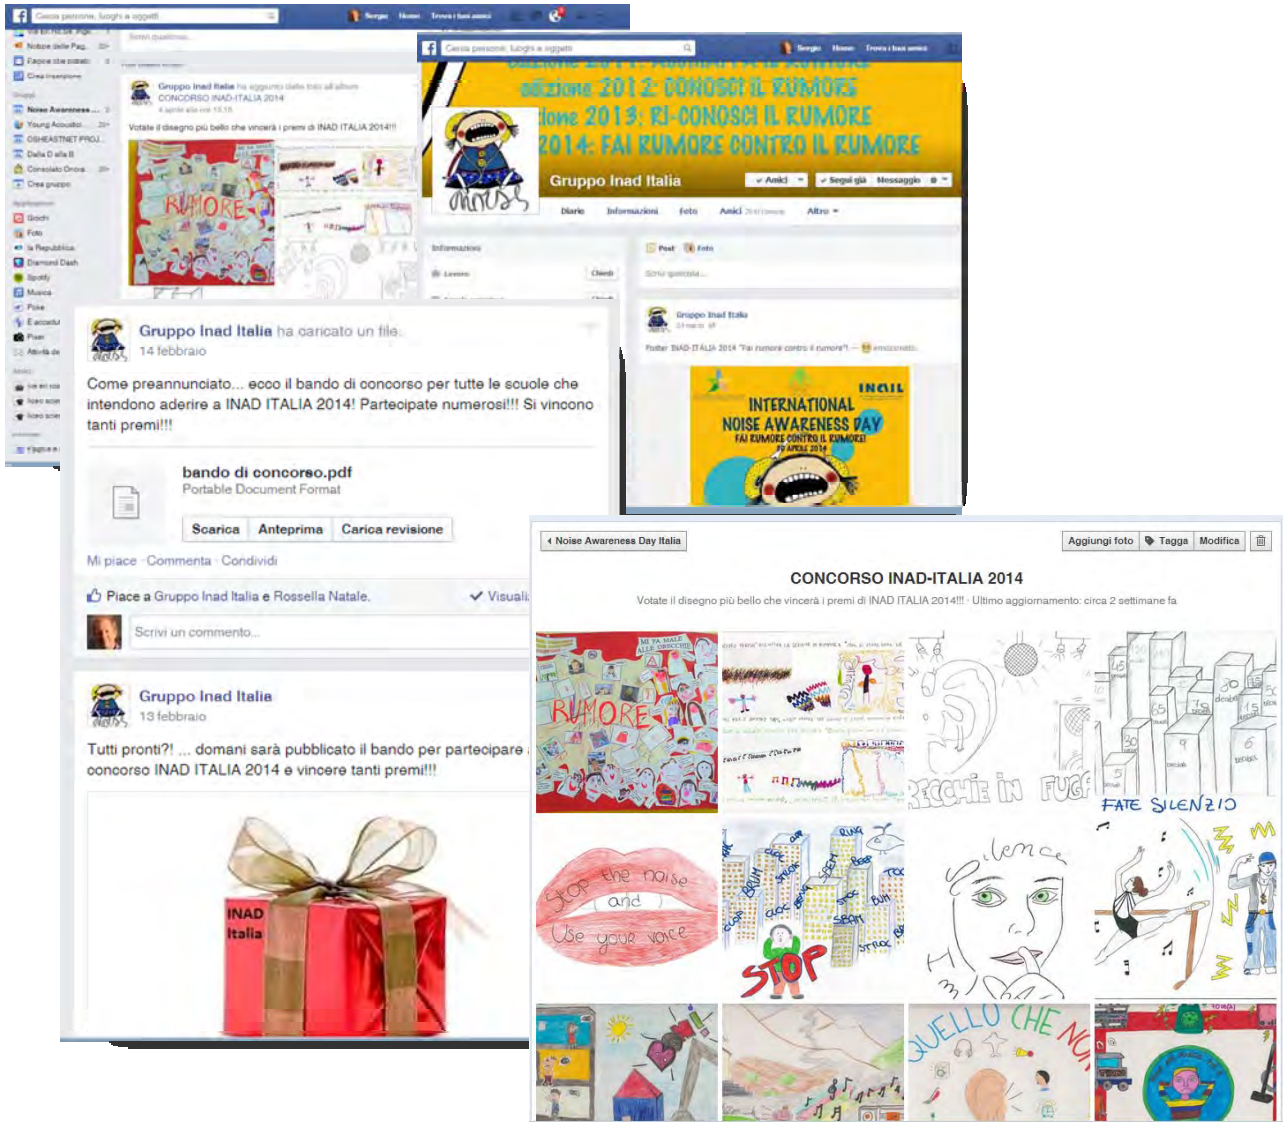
Cerca persone, luoghi e oggetti

Sergio Home Trova i tuoi amici

Notizie delle Pag...

Pagine che potresti...

Crea inserzione

Gruppi

Noise Awareness ...

Young Acoustic...

OSHEASTNET PROJ...

Dalla D alla B

Consolato Onora...

Crea gruppo

Applicazioni

Giochi

Foto

la Repubblica

Diamond Dash

Spotify

Musica

Poke

Pixel

Scrivi qualcosa...

Gruppo Inad Italia ha aggiunto delle foto all'album CONCORSO INAD-ITALIA 2014

4 aprile alle ore 13:18

Votate il disegno più bello che vincerà i premi di INAD ITALIA 2014!!!

RUMORE

Cerca persone, luoghi e oggetti

Sergio Home Trova i tuoi amici

edizione 2012: CONOSCI IL RUMORE

edizione 2013: RI-CONOSCI IL RUMORE

2014: FAI RUMORE CONTRO IL RUMORE

Gruppo Inad Italia

Amici Segui già Messaggio

Diario Informazioni Foto Amici Altro

Informazioni

Lavoro

Chiedi

Post Foto

Scrivi qualcosa...

Gruppo Inad Italia

Poster INAD-ITALIA 2014 "Fai rumore contro il rumore"! — emozionato.

INAIL

INTERNATIONAL NOISE AWARENESS DAY

FAI RUMORE CONTRO IL RUMORE!

Gruppo Inad Italia ha caricato un file.

14 febbraio

Come preannunciato... ecco il bando di concorso per tutte le scuole che intendono aderire a INAD ITALIA 2014! Partecipate numerosi!!! Si vincono tanti premi!!!

bando di concorso.pdf

Portable Document Format

Scarica Anteprima Carica revisione

Mi piace · Commenta · Condividi

Piace a Gruppo Inad Italia e Rossella Natale.

Visuali

Scrivi un commento...

Gruppo Inad Italia

13 febbraio

Tutti pronti?! ... domani sarà pubblicato il bando per partecipare concorso INAD ITALIA 2014 e vincere tanti premi!!!

INAD Italia

Noise Awareness Day Italia

Aggiungi foto Tagga Modifica

CONCORSO INAD-ITALIA 2014

Votate il disegno più bello che vincerà i premi di INAD ITALIA 2014!!! · Ultimo aggiornamento: circa 2 settimane fa

RUMORE

ORECCHIE IN FUGA

FATE SILENZIO

Stop the noise and Use your voice

STOP

Silence

QUELLO CHE NO